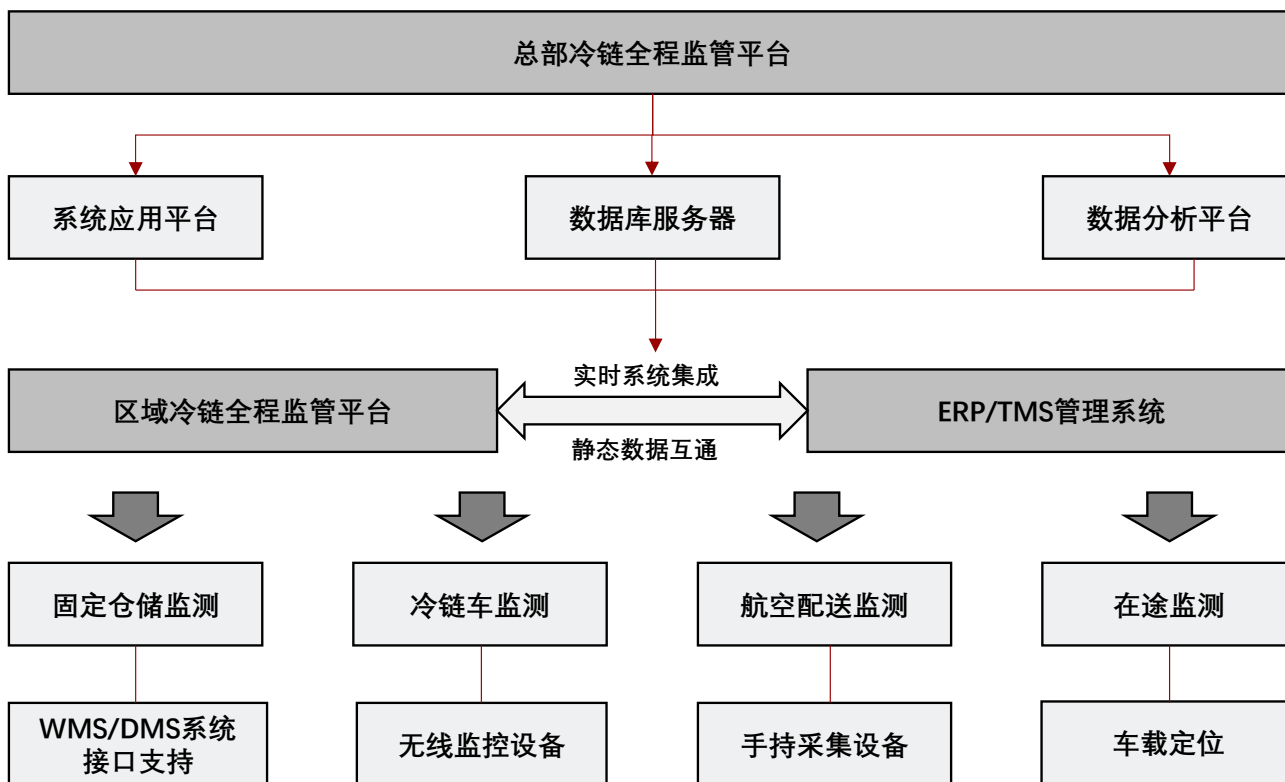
总部冷链全程监管平台

系统应用平台

数据库服务器

数据分析平台

实时系统集成

区域冷链全程监管平台

ERP/TMS管理系统

静态数据互通

固定仓储监测

冷链车监测

航空配送监测

在途监测

WMS/DMS系统接口支持

无线监控设备

手持采集设备

车载定位